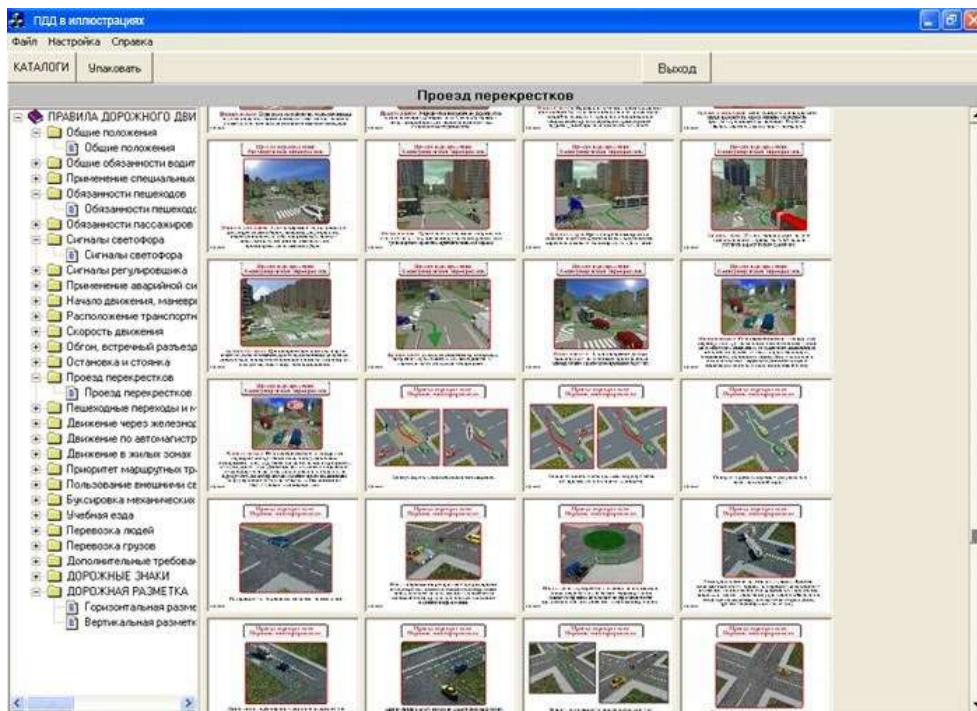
ПДД в иллюстрациях

Файл Настройка Справка

КАТАЛОГИ Упаковать Выход

Проезд перекрестков

ПРАВИЛА ДОРОЖНОГО ДВИ
Общие положения
Общие положения
Общие обязанности водит
Применение специальных
Обязанности пешеходов
Обязанности пешеходо
Обязанности пассажиров
Сигналы светофора
Сигналы светофора
Сигналы регулировщика
Применение аварийной си
Начало движения, маневр
Расположение транспортн
Скорость движения
Обгон, встречный разъезд
Остановка и стоянка
Проезд перекрестков
Проезд перекрестков
Пешеходные переходы и м
Движение через железнод
Движение по автомагистр
Движение в жилых зонах
Приоритет маршрутных тр
Пользование внешними св
Буксировка механических
Учебная езда
Перевозка людей
Перевозка грузов
Дополнительные требован
ДОРОЖНЫЕ ЗНАКИ
ДОРОЖНАЯ РАЗМЕТКА
Горизонтальная разме
Вертикальная разметк

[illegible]